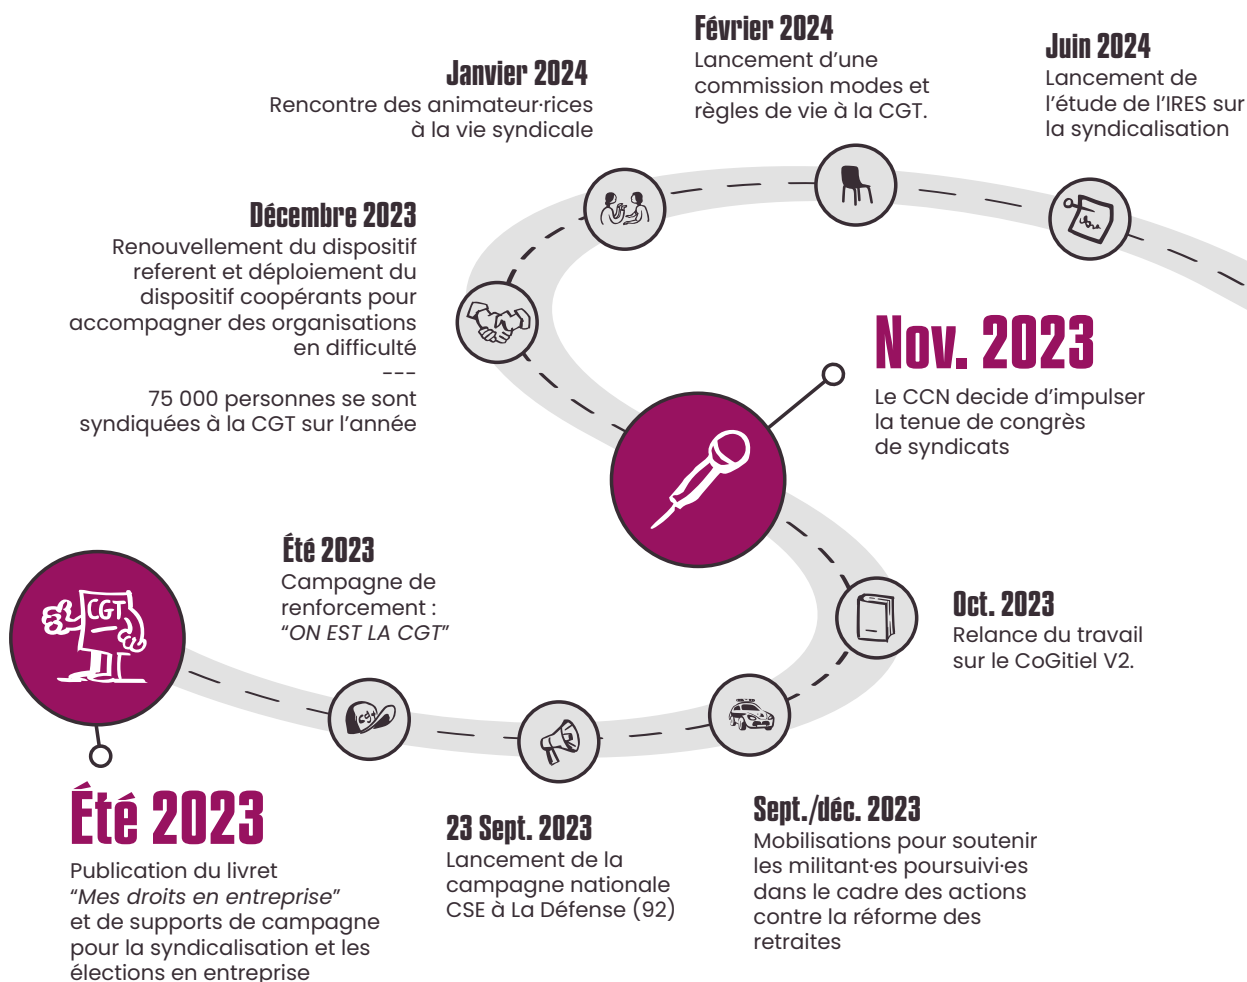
Février 2024
Lancement d'une commission modes et règles de vie à la CGT.

Janvier 2024
Rencontre des animateur·rices à la vie syndicale

Juin 2024
Lancement de l'étude de l'IRES sur la syndicalisation

Décembre 2023
Renouvellement du dispositif referent et déploiement du dispositif coopérants pour accompagner des organisations en difficulté
---
75 000 personnes se sont syndiquées à la CGT sur l'année

Nov. 2023
Le CCN decide d'impulser la tenue de congrès de syndicats

Été 2023
Campagne de renforcement : *"ON EST LA CGT"*

CGT

Oct. 2023
Relance du travail sur le CoGitiel V2.

cgt

Été 2023
Publication du livret *"Mes droits en entreprise"* et de supports de campagne pour la syndicalisation et les élections en entreprise

23 Sept. 2023
Lancement de la campagne nationale CSE à La Défense (92)

Sept./déc. 2023
Mobilisations pour soutenir les militant·es poursuivi·es dans le cadre des actions contre la réforme des retraites